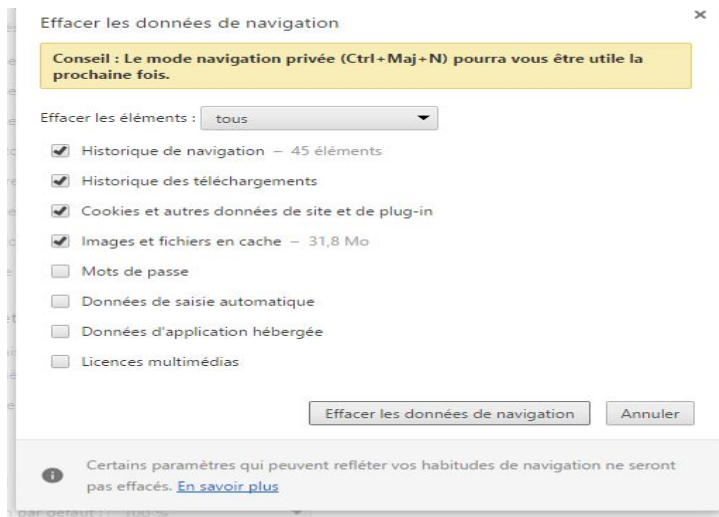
Effacer les données de navigation

×

Conseil : Le mode navigation privée (Ctrl+Maj+N) pourra vous être utile la prochaine fois.

Effacer les éléments : tous

Historique de navigation – 45 éléments

Historique des téléchargements

Cookies et autres données de site et de plug-in

Images et fichiers en cache – 31,8 Mo

Mots de passe

Données de saisie automatique

Données d'application hébergée

Licences multimédias

Effacer les données de navigation

Annuler

Certains paramètres qui peuvent refléter vos habitudes de navigation ne seront pas effacés. En savoir plus